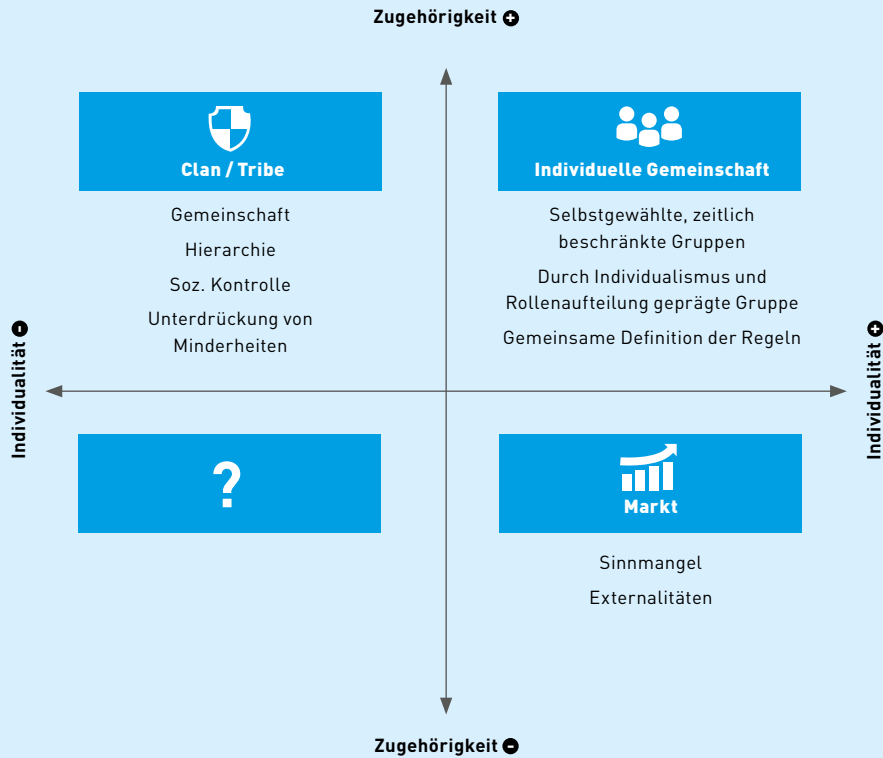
Zugehörigkeit +

Clan / Tribe

Gemeinschaft

Hierarchie

Soz. Kontrolle

Unterdrückung von Minderheiten

Individuelle Gemeinschaft

Selbstgewählte, zeitlich beschränkte Gruppen

Durch Individualismus und Rollenaufteilung geprägte Gruppe

Gemeinsame Definition der Regeln

Individualität -

Individualität +

?

Markt

Sinnmangel

Externalitäten

Zugehörigkeit -